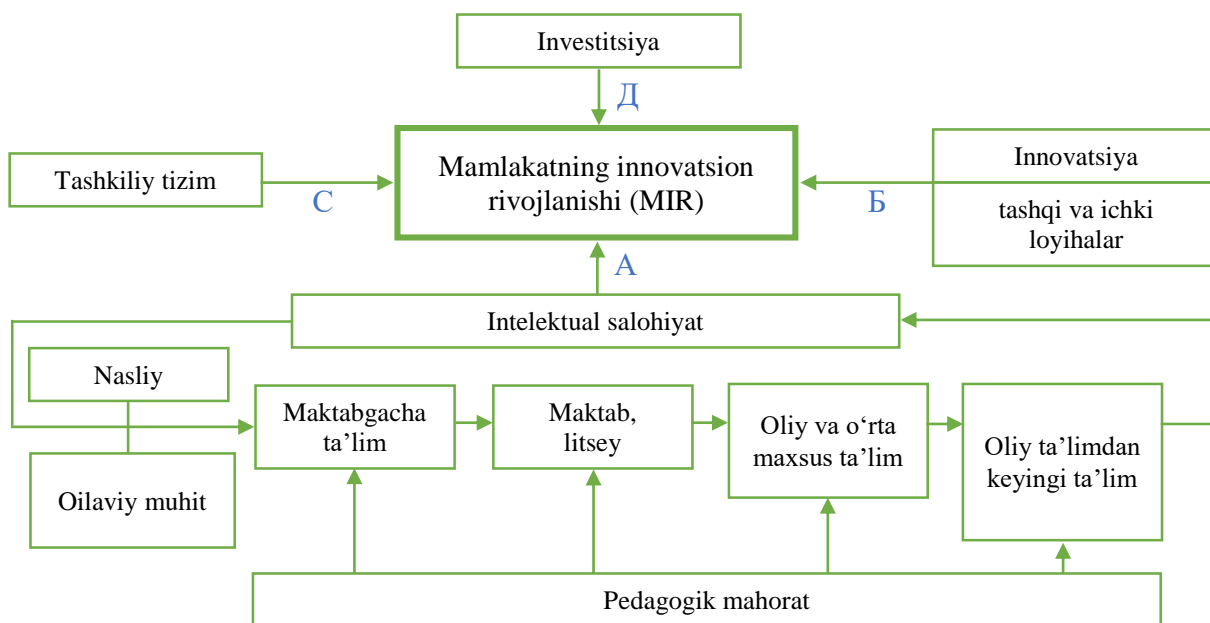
Investitsiya

Д

Tashkiliy tizim

C

Mamlakatning innovatsion rivojlanishi (MIR)

Б

Innovatsiya

tashqi va ichki loyihalar

A

Intelektual salohiyat

Nasliy

Oilaviy muhit

Maktabgacha ta’lim

Maktab, litsey

Oliy va o‘rta maxsus ta’lim

Oliy ta’limdan keyingi ta’lim

Pedagogik mahorat